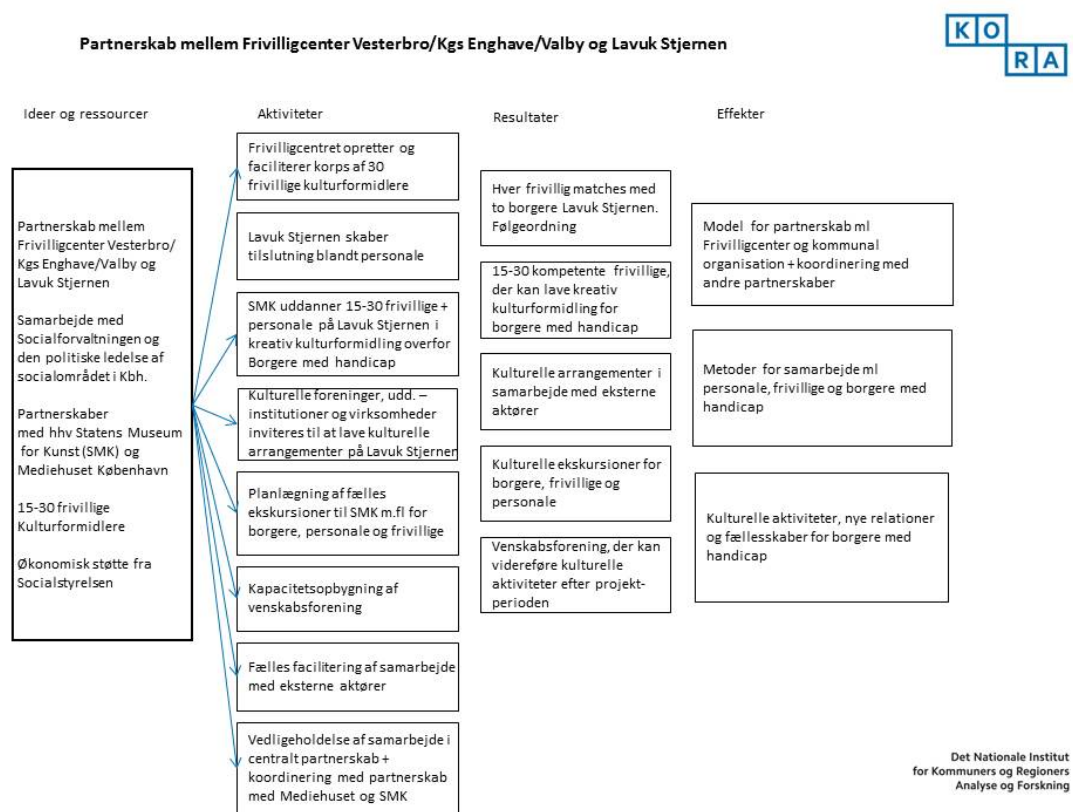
Partnerskab mellem Frivilligcenter Vesterbro/Kgs Enghave/Valby og Lavuk Stjernen

KO
RA

Ideer og ressourcer

Partnerskab mellem Frivilligcenter Vesterbro/ Kgs Enghave/Valby og Lavuk Stjernen

Samarbejde med Socialforvaltningen og den politiske ledelse af socialområdet i Kbh.

Partnerskaber med hhv Statens Museum for Kunst (SMK) og Mediehuset København

15-30 frivillige Kulturformidlere

Økonomisk støtte fra Socialstyrelsen

Aktiviteter

Frivilligcentret opretter og faciliterer korps af 30 frivillige kulturformidlere

Lavuk Stjernen skaber tilslutning blandt personale

SMK uddanner 15-30 frivillige + personale på Lavuk Stjernen i kreativ kulturformidling overfor Borgere med handicap

Kulturelle foreninger, udd. – institutioner og virksomheder inviteres til at lave kulturelle arrangementer på Lavuk Stjernen

Planlægning af fælles ekskursioner til SMK m.fl for borgere, personale og frivillige

Kapacitetsopbygning af venskabsforening

Fælles facilitering af samarbejde med eksterne aktører

Vedligeholdelse af samarbejde i centralt partnerskab + koordinering med partnerskab med Mediehuset og SMK

Resultater

Hver frivillig matches med to borgere Lavuk Stjernen. Følgeordning

15-30 kompetente frivillige, der kan lave kreativ kulturformidling for borgere med handicap

Kulturelle arrangementer i samarbejde med eksterne aktører

Kulturelle ekskursioner for borgere, frivillige og personale

Venskabsforening, der kan videreføre kulturelle aktiviteter efter projekt-perioden

Effekter

Model for partnerskab ml Frivilligcenter og kommunal organisation + koordinering med andre partnerskaber

Metoder for samarbejde ml personale, frivillige og borgere med handicap

Kulturelle aktiviteter, nye relationer og fællesskaber for borgere med handicap

Det Nationale Institut for Kommuners og Regioners Analyse og Forskning